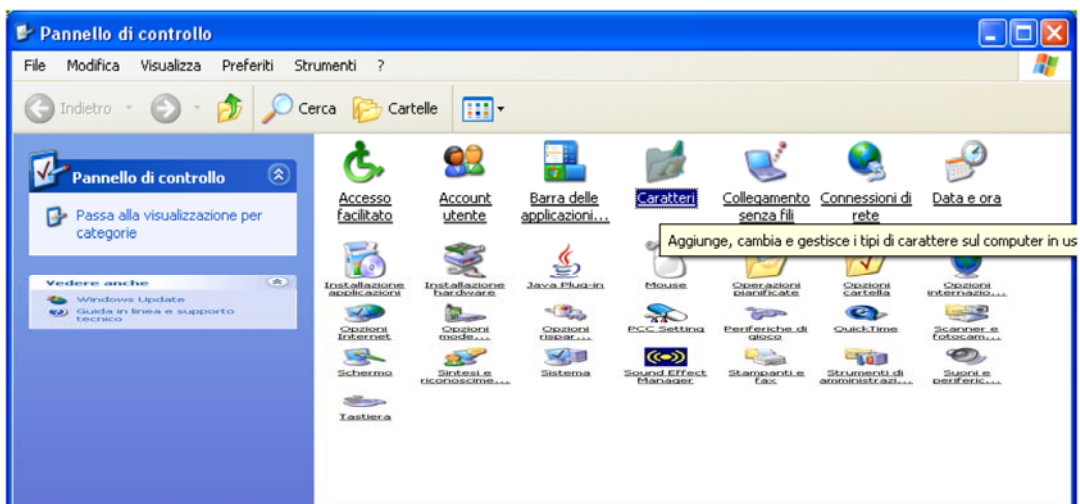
Pannello di controllo

File Modifica Visualizza Preferiti Strumenti ?

Indietro Cerca Cartelle

Pannello di controllo

Passa alla visualizzazione per categorie

Vedere anche

Windows Update

Guida in linea e supporto tecnico

Accesso facilitato

Account utente

Barra delle applicazioni...

Caratteri

Collegamento senza fili

Connessioni di rete

Data e ora

Aggiunge, cambia e gestisce i tipi di carattere sul computer in us

Installazione applicazioni

Installazione hardware

Java Plug-in

Mouse

Operazioni pianificate

Opzioni cartella

Opzioni internazio...

Opzioni Internet

Opzioni mode...

Opzioni rispar...

PCC Setting

Periferiche di gioco

QuickTime

Scanner e fotocam...

Schermo

Sintesi e riconoscime...

Sistema

Sound Effect Manager

Stampanti e fax

Strumenti di amministrazi...

Suoni e periferic...

Tastiera